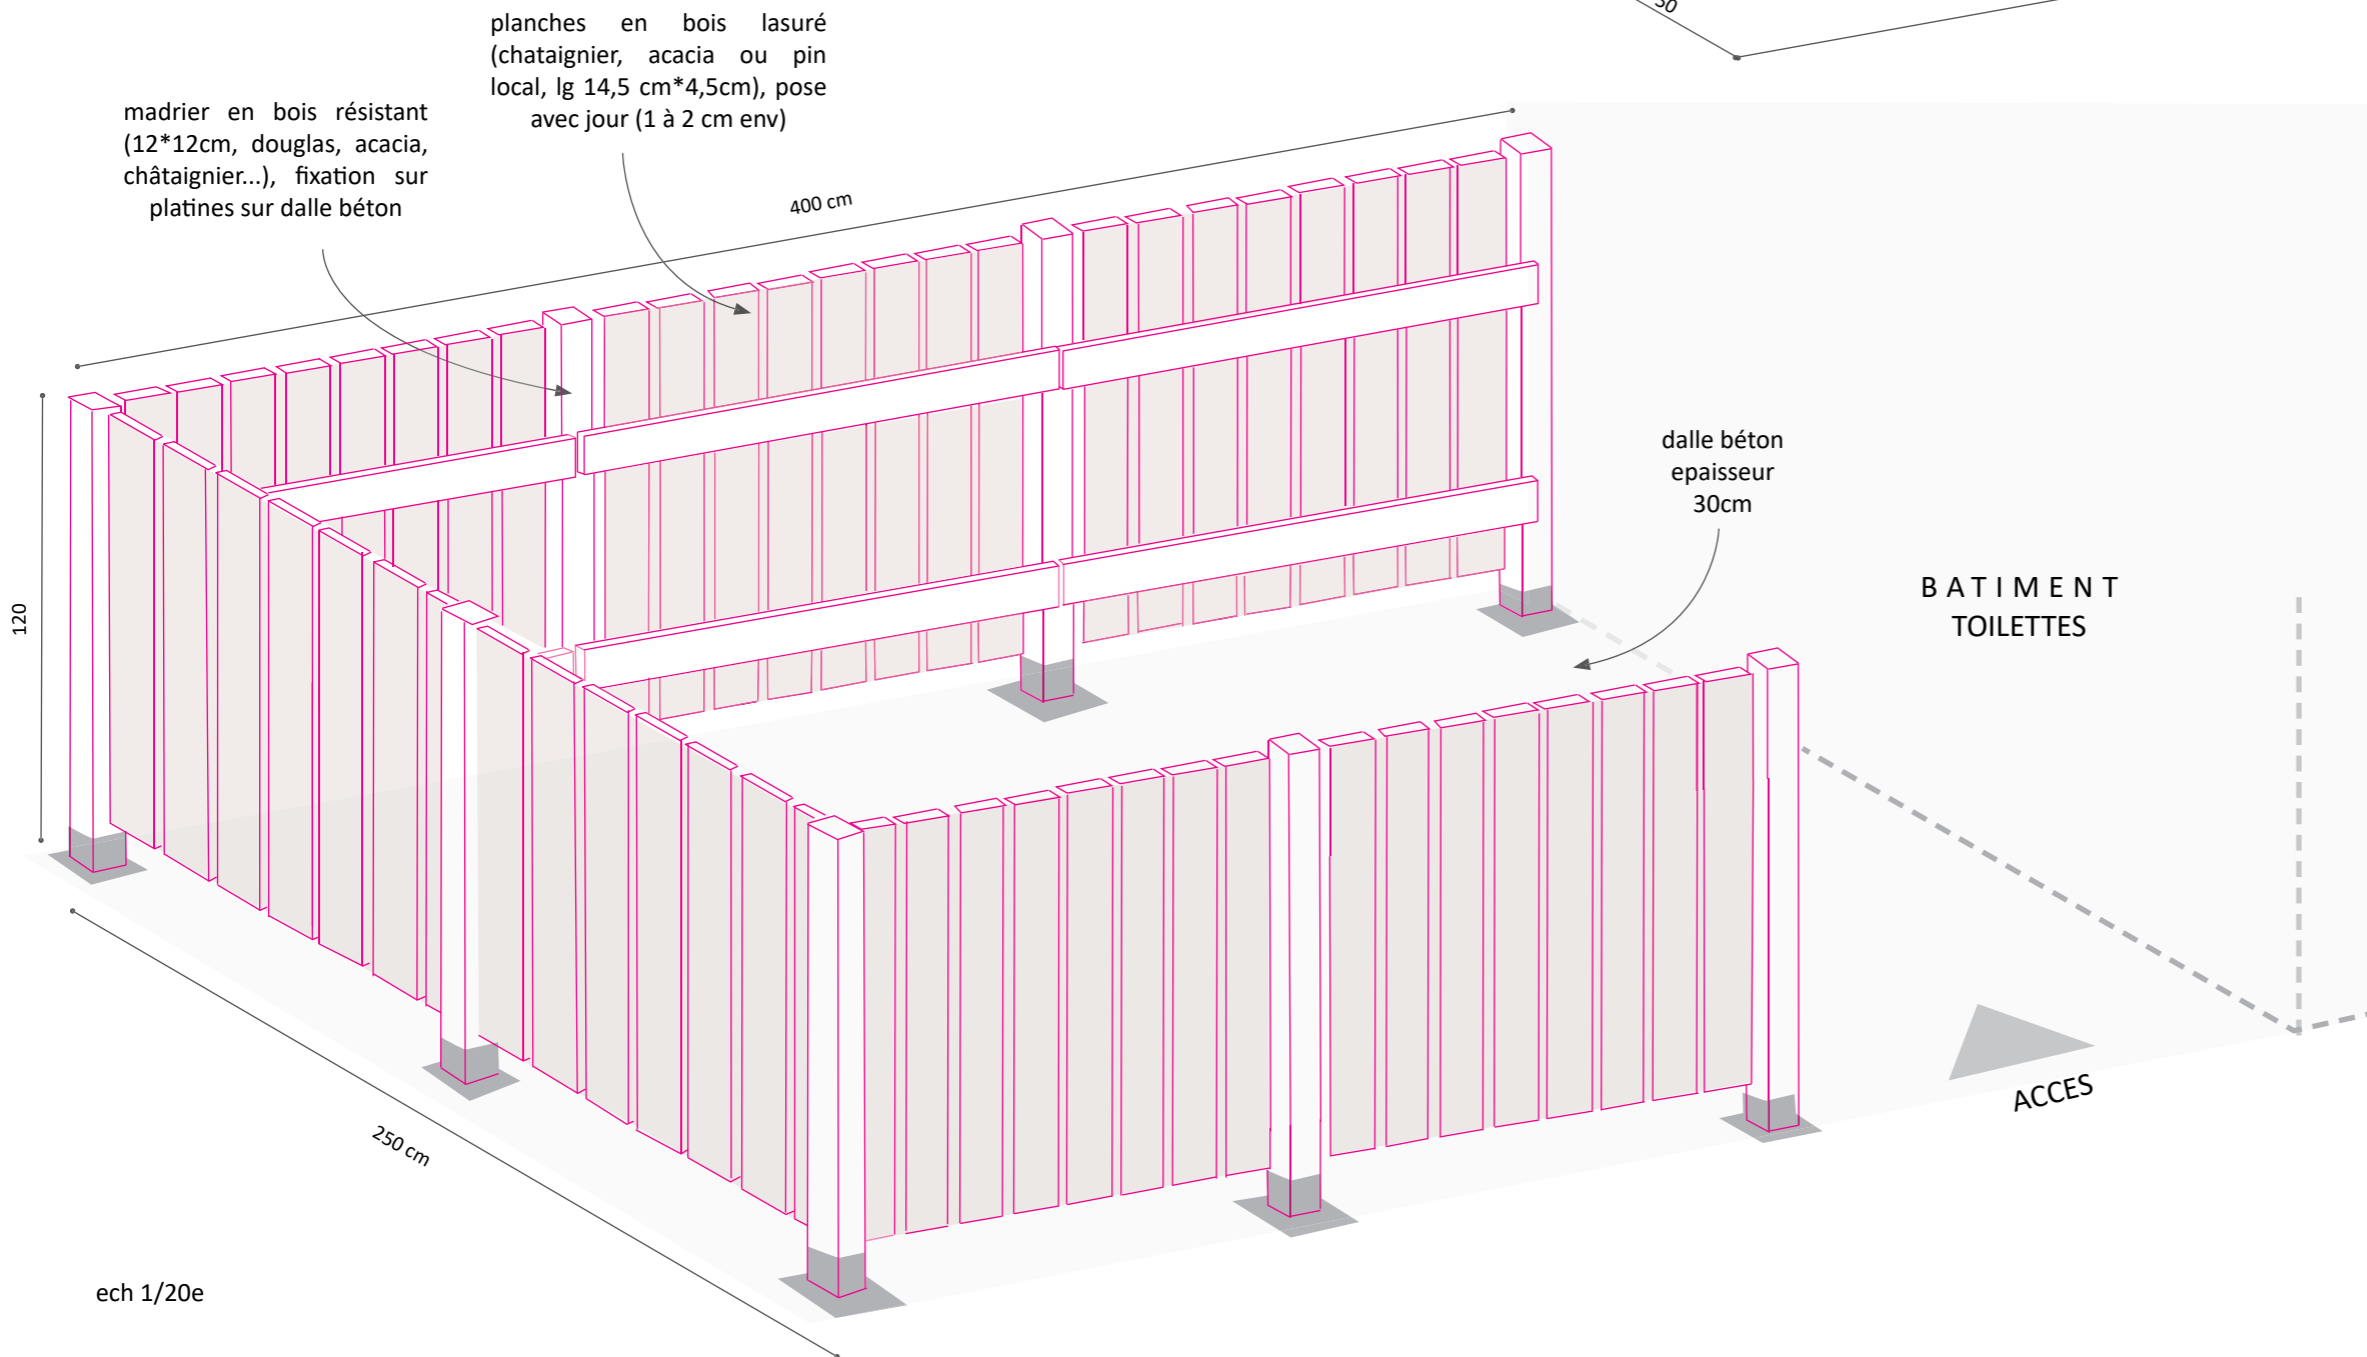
planches en bois lasuré (chataignier, acacia ou pin local, lg 14,5 cm*4,5cm), pose avec jour (1 à 2 cm env)

madrier en bois résistant (12*12cm, douglas, acacia, châtaignier...), fixation sur platines sur dalle béton

400 cm

30

120

dalle béton epaisseur 30cm

B A T I M E N T
TOILETTES

ACCES

250 cm

ech 1/20e